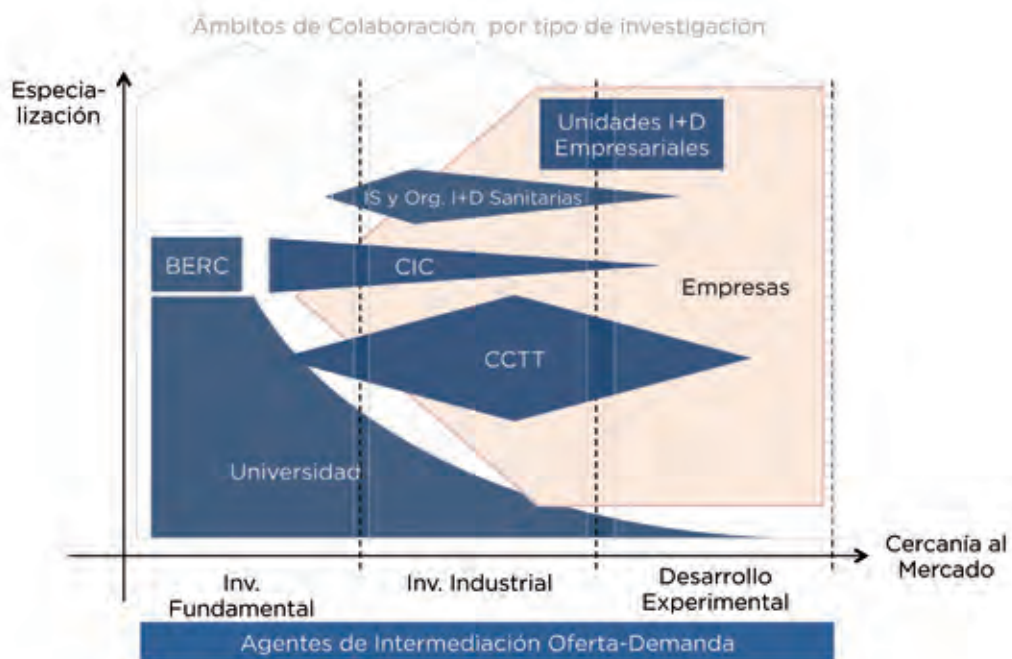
Ámbitos de Colaboración por tipo de investigación

Especialización

Unidades I+D Empresariales

IS y Org. I+D Sanitarias

BERC

CIC

Empresas

CCTT

Universidad

Cercanía al Mercado

Inv. Fundamental

Inv. Industrial

Desarrollo Experimental

Agentes de Intermediación Oferta-Demanda